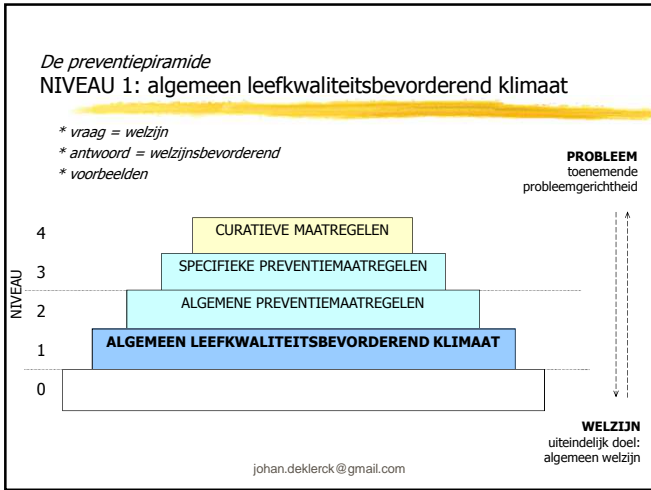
De preventiepiramide
NIVEAU 1: algemeen leefkwaliteitsbevorderend klimaat

* vraag = welzijn
* antwoord = welzijnsbevorderend
* voorbeelden

PROBLEEM
toenemende probleemgerichtheid

NIVEAU

4 CURATIEVE MAATREGELEN
3 SPECIFIEKE PREVENTIEMAATREGELEN
2 ALGEMENE PREVENTIEMAATREGELEN
1 ALGEMEEN LEEFKWALITEITSBEVORDEREND KLIMAAT
0

WELZIJN
uiteindelijk doel: algemeen welzijn

johan.deklerck@gmail.com